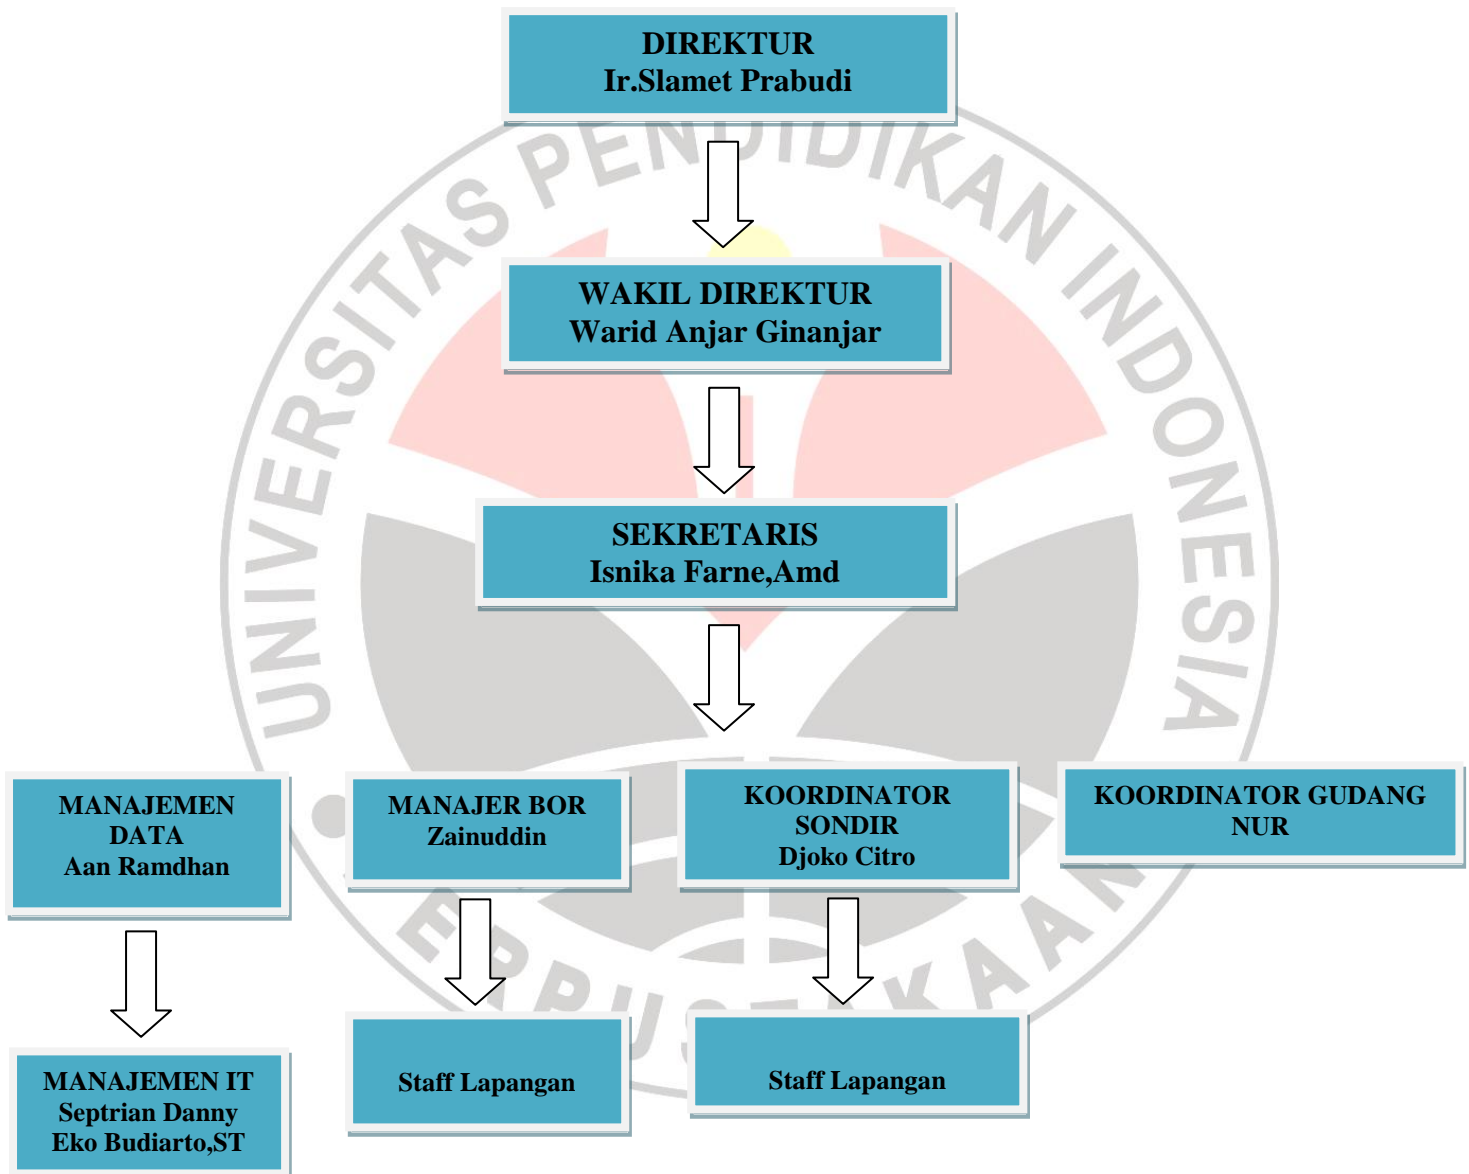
DIREKTUR
Ir.Slamet Prabudi

WAKIL DIREKTUR
Warid Anjar Ginanjar

SEKRETARIS
Isnika Farne,Amd

MANAJEMEN DATA
Aan Ramdhan

MANAJER BOR
Zainuddin

KOORDINATOR SONDIR
Djoko Citro

KOORDINATOR GUDANG
NUR

MANAJEMEN IT
Septrian Danny
Eko Budiarto,ST

Staff Lapangan

Staff Lapangan

UNIVERSITAS PENDIDIKAN INDONESIA
PERPUSTAKAAN